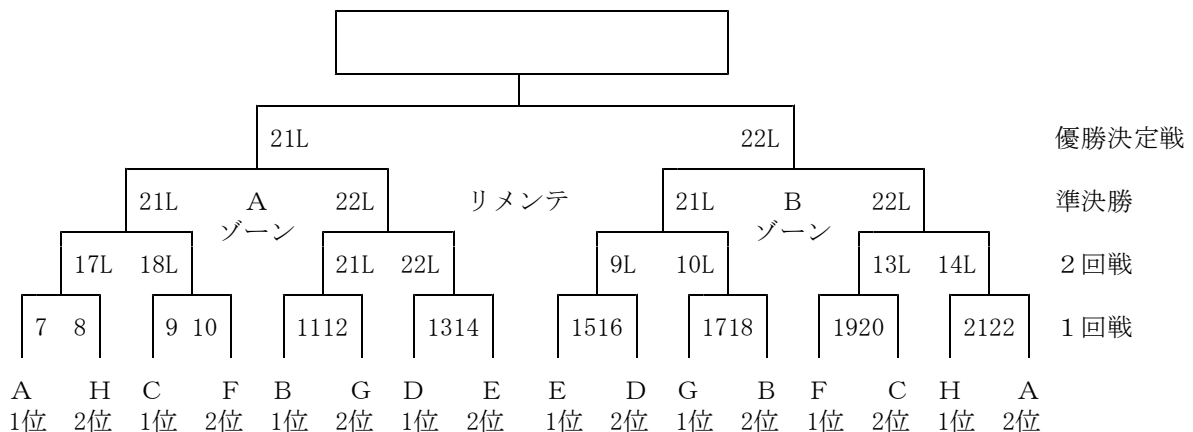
21L 22L 優勝決定戦

21L A ゾーン 22L リメンテ 21L B ゾーン 22L 準決勝

17L 18L 21L 22L 9L 10L 13L 14L ２回戦

7 8 9 10 1112 1314 1516 1718 1920 2122 １回戦

A 1位 H 2位 C 1位 F 2位 B 1位 G 2位 D 1位 E 2位 E 1位 D 2位 G 1位 B 2位 F 1位 C 2位 H 1位 A 2位